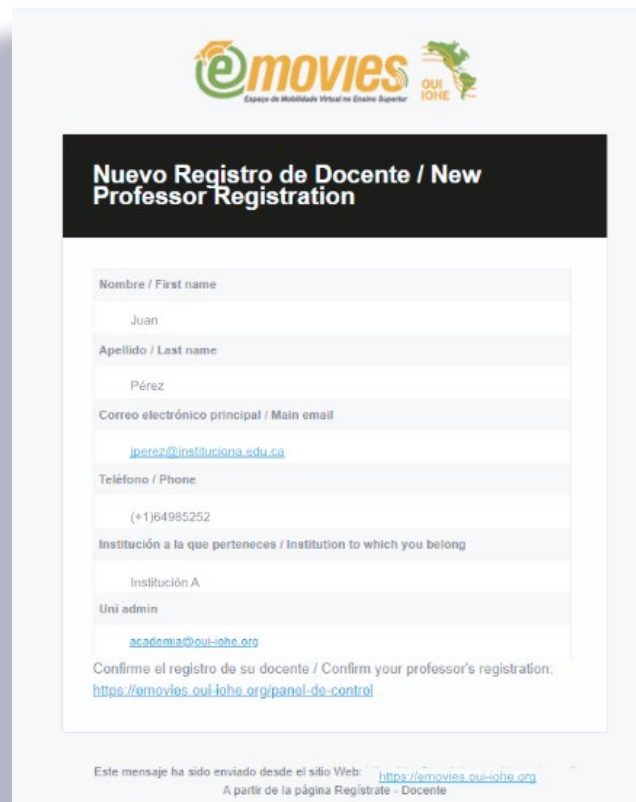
emovies
Espaço de Mobilidade Virtual no Ensino Superior
OUI IOHE

Nuevo Registro de Docente / New Professor Registration

Nombre / First name

Juan

Apellido / Last name

Pérez

Correo electrónico principal / Main email

jperez@instituciona.edu.ca

Teléfono / Phone

(+1)64985252

Institución a la que perteneces / Institution to which you belong

Institución A

Uni admin

academia@oui-iohe.org

Confirme el registro de su docente / Confirm your professor's registration: https://emovies.oui-iohe.org/panel-de-control

Este mensaje ha sido enviado desde el sitio Web: https://emovies.oui-iohe.org
A partir de la página Regístrate - Docente